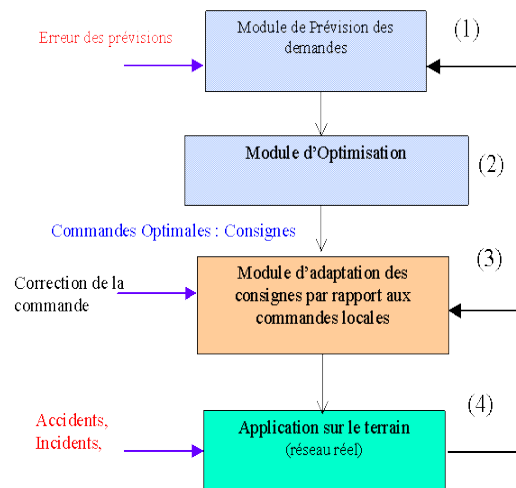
Erreur des prévisions

Module de Prévision des demandes

(1)

Module d'Optimisation

(2)

Commandes Optimales : Consignes

Correction de la commande

Module d'adaptation des consignes par rapport aux commandes locales

(3)

Accidents, Incidents,

Application sur le terrain
(réseau réel)

(4)